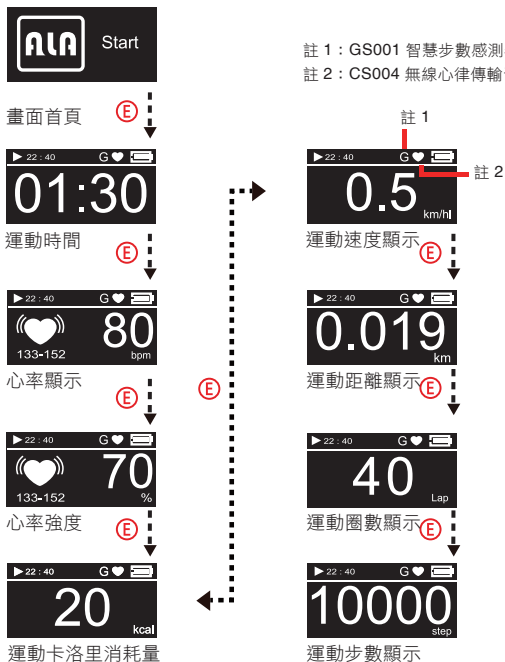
ALA Start

註 1：GS001 智慧步數感測
註 2：CS004 無線心律傳輸

畫面首頁
Ⓔ

▶ 22 : 40 G ♥
01:30
運動時間
Ⓔ

▶ 22 : 40 G ♥
80
bpm
133-152
心率顯示
Ⓔ

▶ 22 : 40 G ♥
70
%
133-152
心率強度
Ⓔ

▶ 22 : 40 G ♥
20
kcal
運動卡洛里消耗量

Ⓔ

註 1
註 2
▶ 22 : 40 G ♥
0.5
km/hr
運動速度顯示
Ⓔ

▶ 22 : 40 G ♥
0.019
km
運動距離顯示
Ⓔ

▶ 22 : 40 G ♥
40
Lap
運動圈數顯示
Ⓔ

▶ 22 : 40 G ♥
10000
step
運動步數顯示